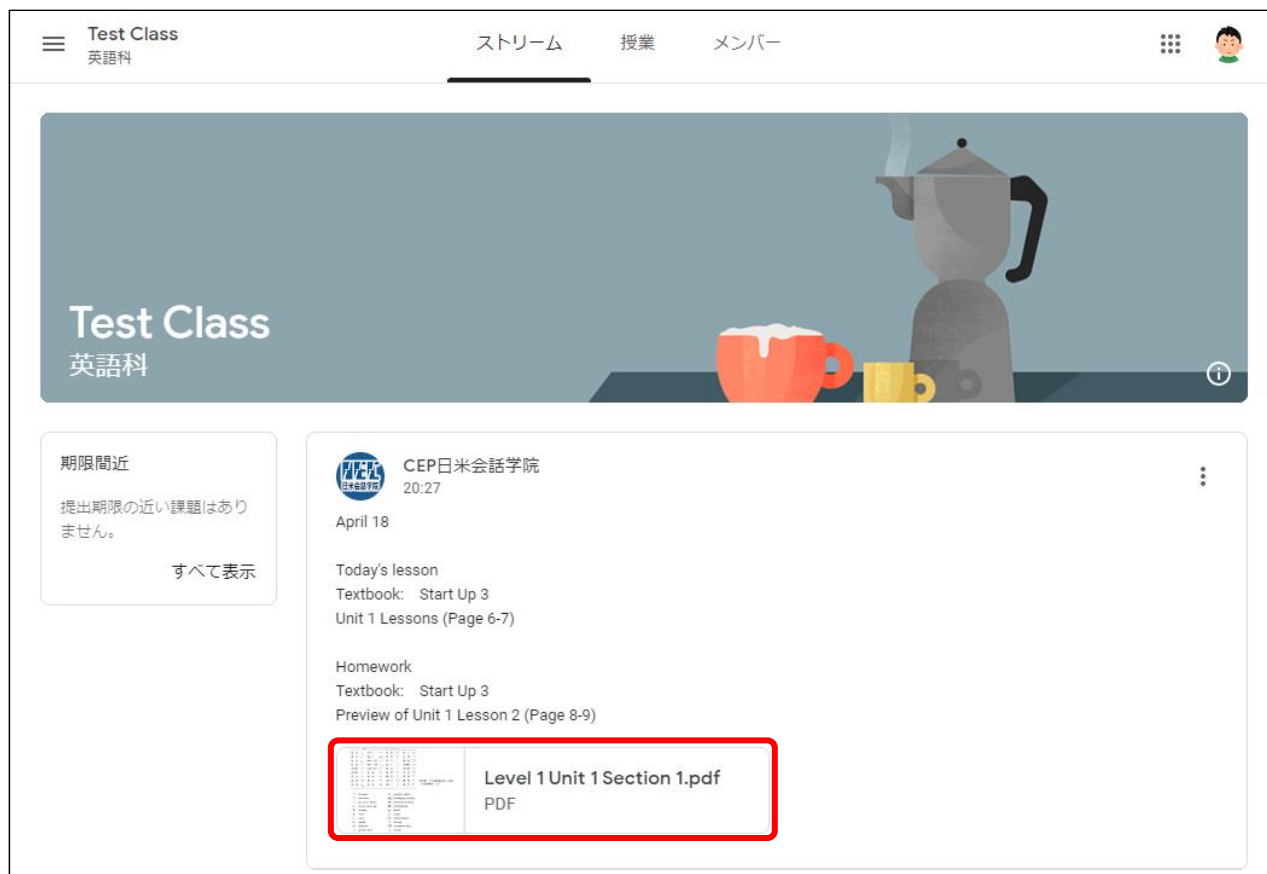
Test Class
英語科

ストリーム 授業 メンバー

Test Class
英語科

期限間近
提出期限の近い課題はありません。
すべて表示

CEP日米会話学院
20:27

April 18

Today's lesson
Textbook: Start Up 3
Unit 1 Lessons (Page 6-7)

Homework
Textbook: Start Up 3
Preview of Unit 1 Lesson 2 (Page 8-9)

Level 1 Unit 1 Section 1.pdf
PDF